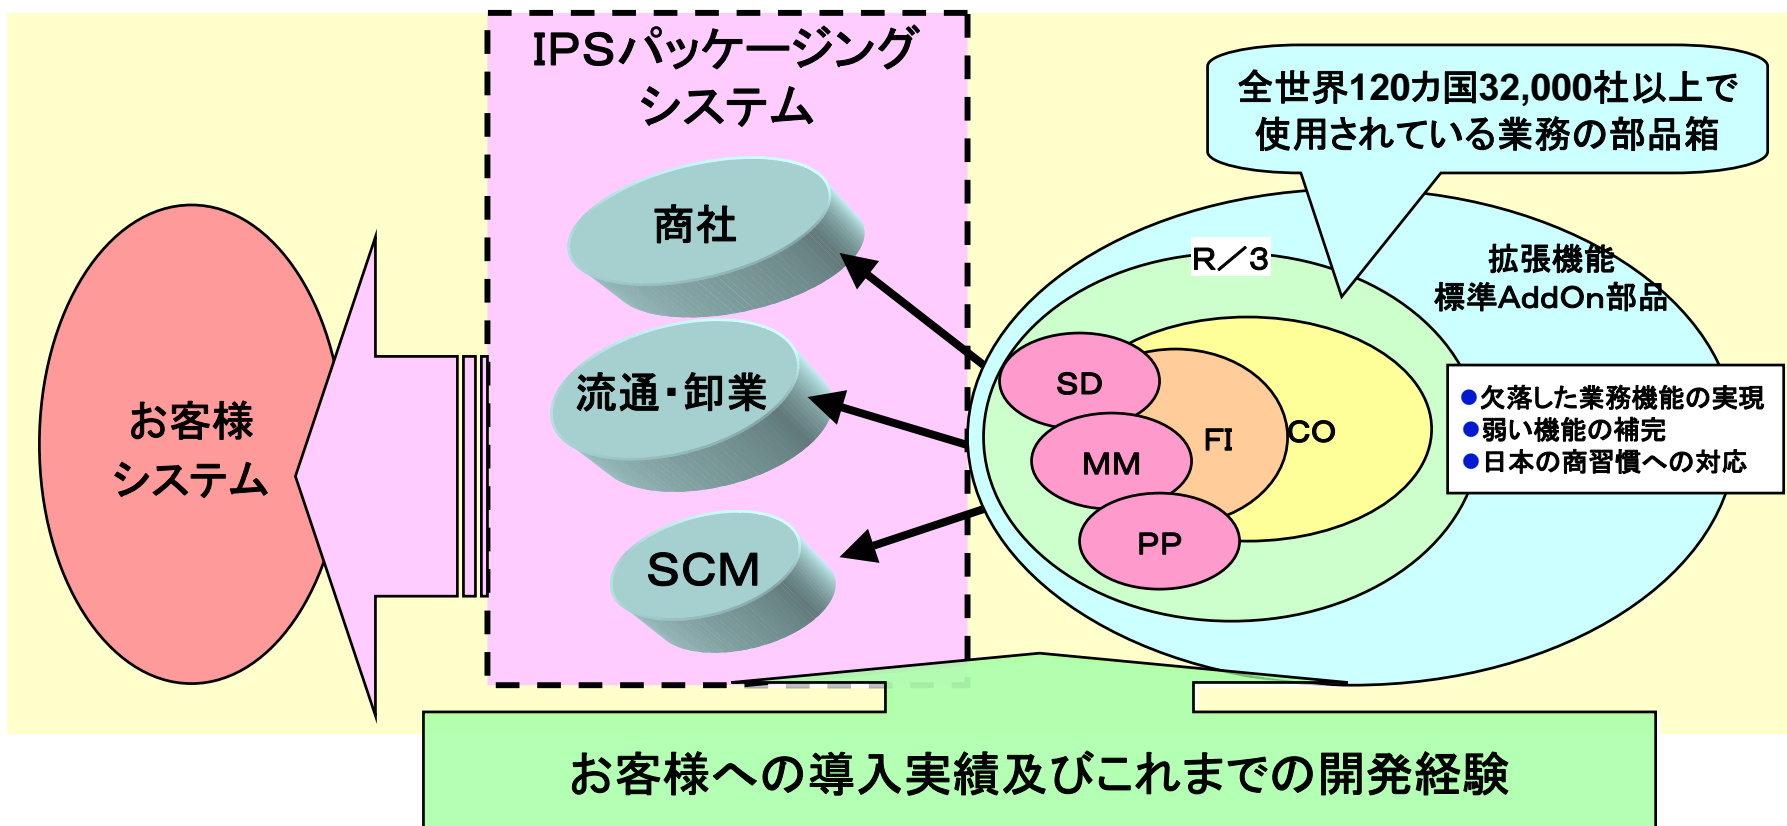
お客様システム

IPSパッケージングシステム

商社

流通・卸業

SCM

全世界120カ国32,000社以上で使用されている業務の部品箱

R／3

拡張機能
標準AddOn部品

SD

MM

PP

FI

CO

●欠落した業務機能の実現
●弱い機能の補完
●日本の商習慣への対応

お客様への導入実績及びこれまでの開発経験